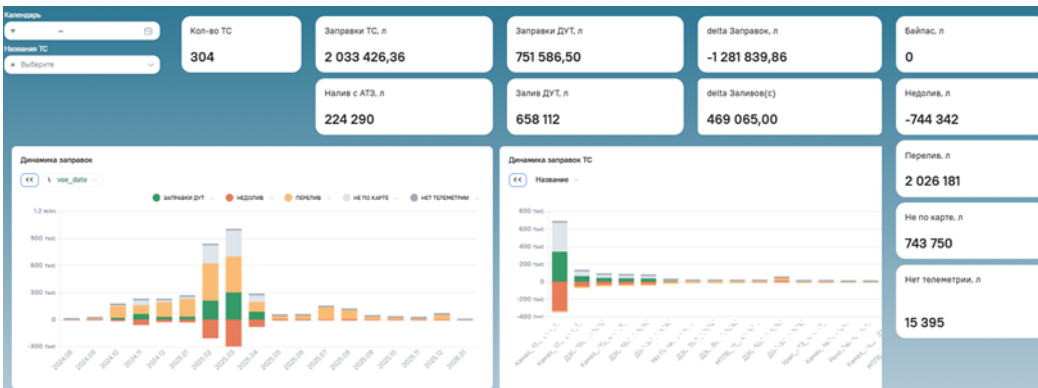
Календарь

Название ТС

Выберите

Кол-во ТС
304

Заправки ТС, л
2 033 426,36

Заправки ДУТ, л
751 586,50

delta Заправок, л
-1 281 839,86

Байпас, л
0

Налив с АТЗ, л
224 290

Залив ДУТ, л
658 112

delta Заливов(с)
469 065,00

Недолив, л
-744 342

Перелив, л
2 026 181

Не по карте, л
743 750

Нет телеметрии, л
15 395

Динамика заправок

<< vse_date

ЗАПРАВКИ ДУТ НЕДОЛИВ ПЕРЕЛИВ НЕ ПО КАРТЕ НЕТ ТЕЛЕМЕТРИИ

1,2 млн
900 тыс
600 тыс
300 тыс
0
-300 тыс

2024.08 2024.09 2024.10 2024.11 2024.12 2025.01 2025.02 2025.03 2025.04 2025.05 2025.06 2025.07 2025.08 2025.09 2025.10 2025.11 2025.12 2026.01

Динамика заправок ТС

<< Название

800 тыс
600 тыс
400 тыс
200 тыс
0
-200 тыс
-400 тыс

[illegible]